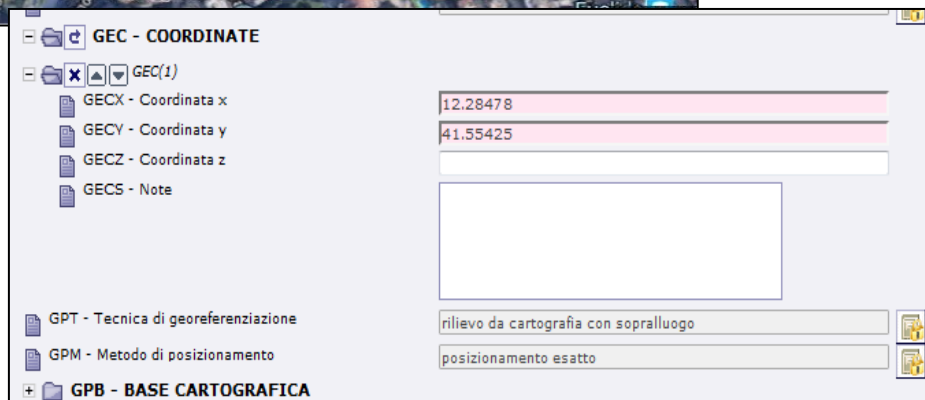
GEC - COORDINATE

GEC(1)

GECX - Coordinata x 12.28478

GECY - Coordinata y 41.55425

GECZ - Coordinata z

GECS - Note

GPT - Tecnica di georeferenziazione rilievo da cartografia con sopralluogo

GPM - Metodo di posizionamento posizionamento esatto

GPB - BASE CARTOGRAFICA